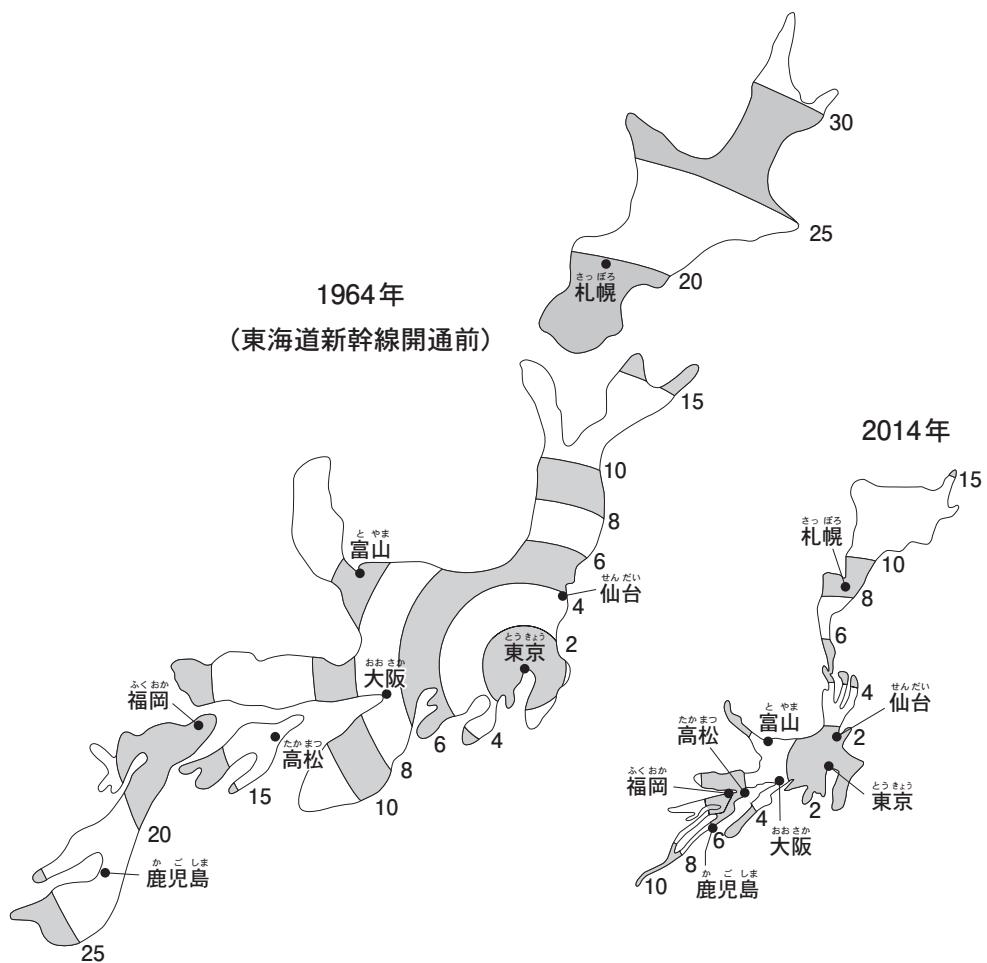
1964年
（東海道新幹線開通前）

30
25
20
さっぽろ
札幌
15
10
8
6
とやま
富山
せんだい
仙台
4
2
とうきょう
東京
おおさか
大阪
ふくおか
福岡
たかまつ
高松
6
4
8
15
10
20
かごしま
鹿児島
25

2014年

15
さっぽろ
札幌
10
8
6
4
せんだい
仙台
とやま
富山
たかまつ
高松
2
ふくおか
福岡
とうきょう
東京
2
4
おおさか
大阪
6
8
かごしま
鹿児島
10